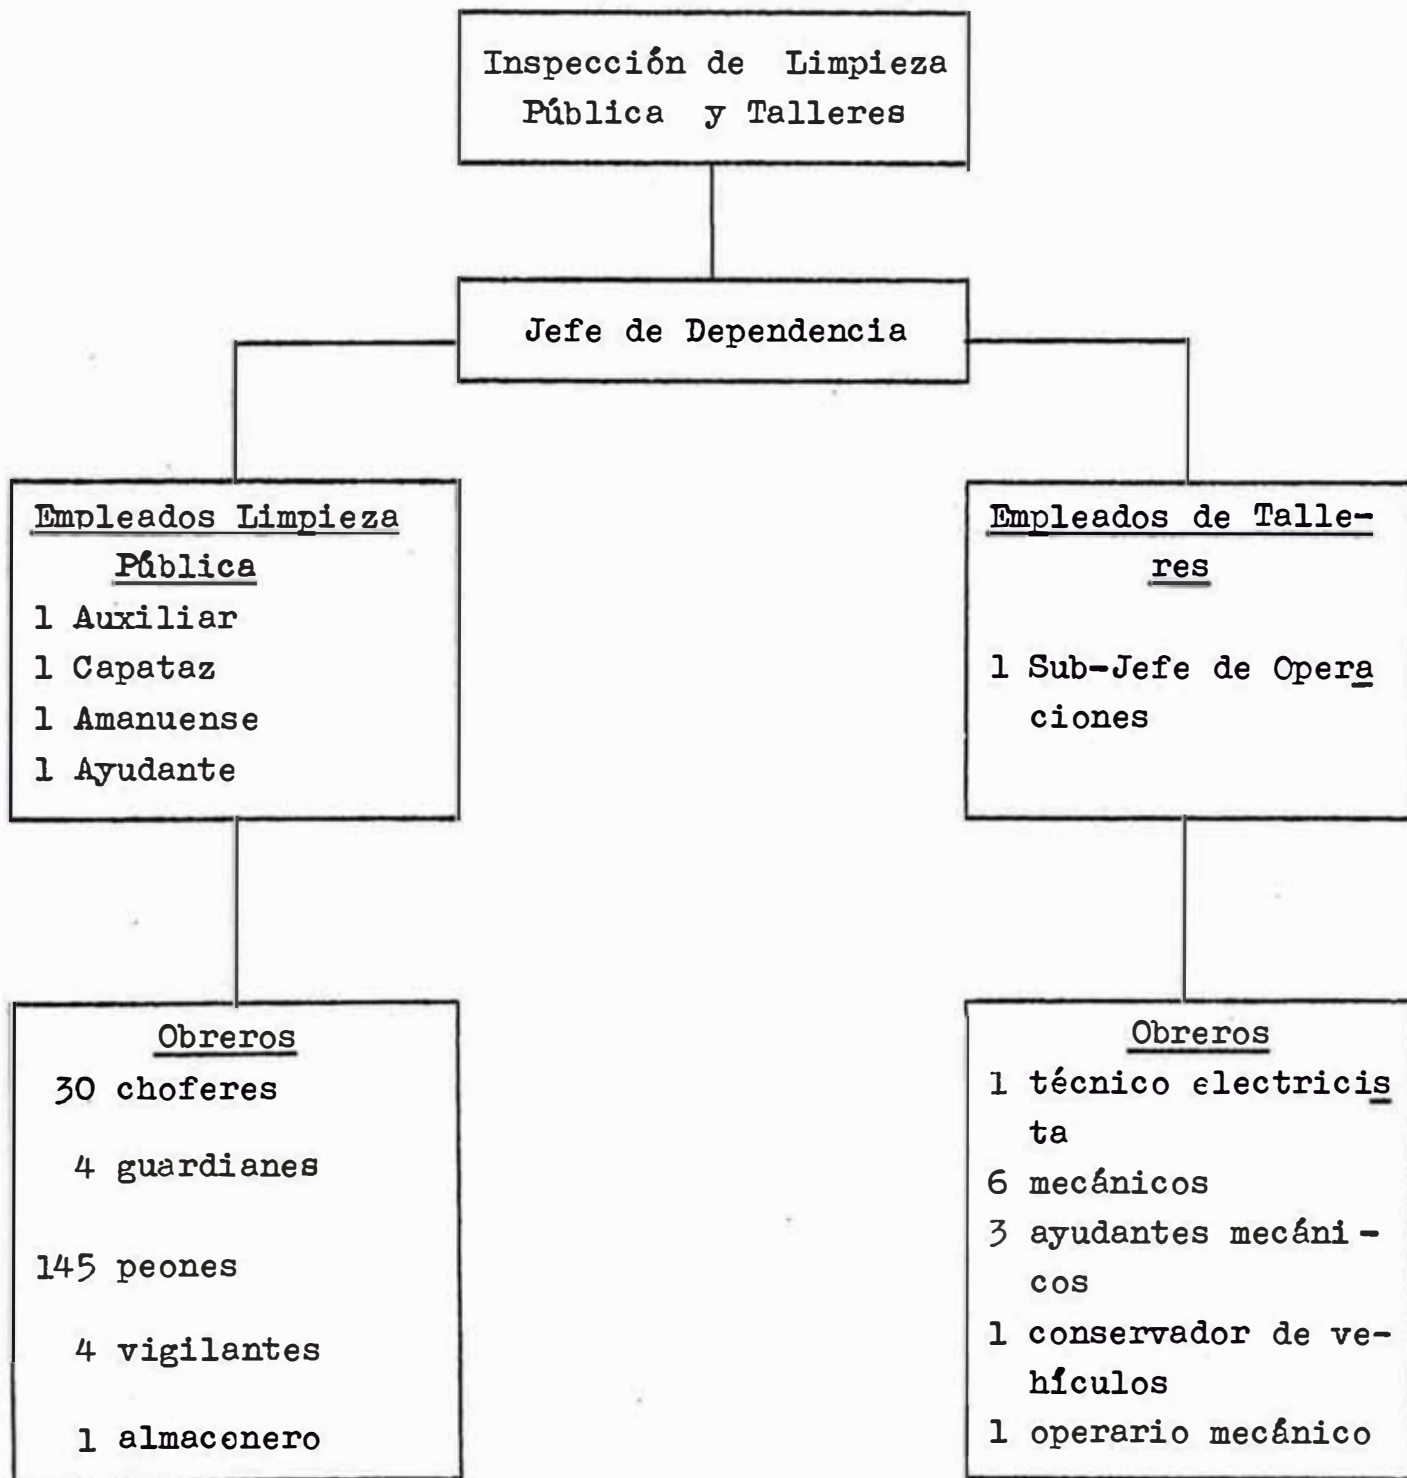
Inspección de Limpieza Pública y Talleres

Jefe de Dependencia

Empleados Limpieza Pública
1 Auxiliar
1 Capataz
1 Amanuense
1 Ayudante

Empleados de Talleres

1 Sub-Jefe de Operaciones

Obreros
30 choferes
4 guardianes
145 peones
4 vigilantes
1 almacenero

Obreros
1 técnico electricista
6 mecánicos
3 ayudantes mecánicos
1 conservador de vehículos
1 operario mecánico